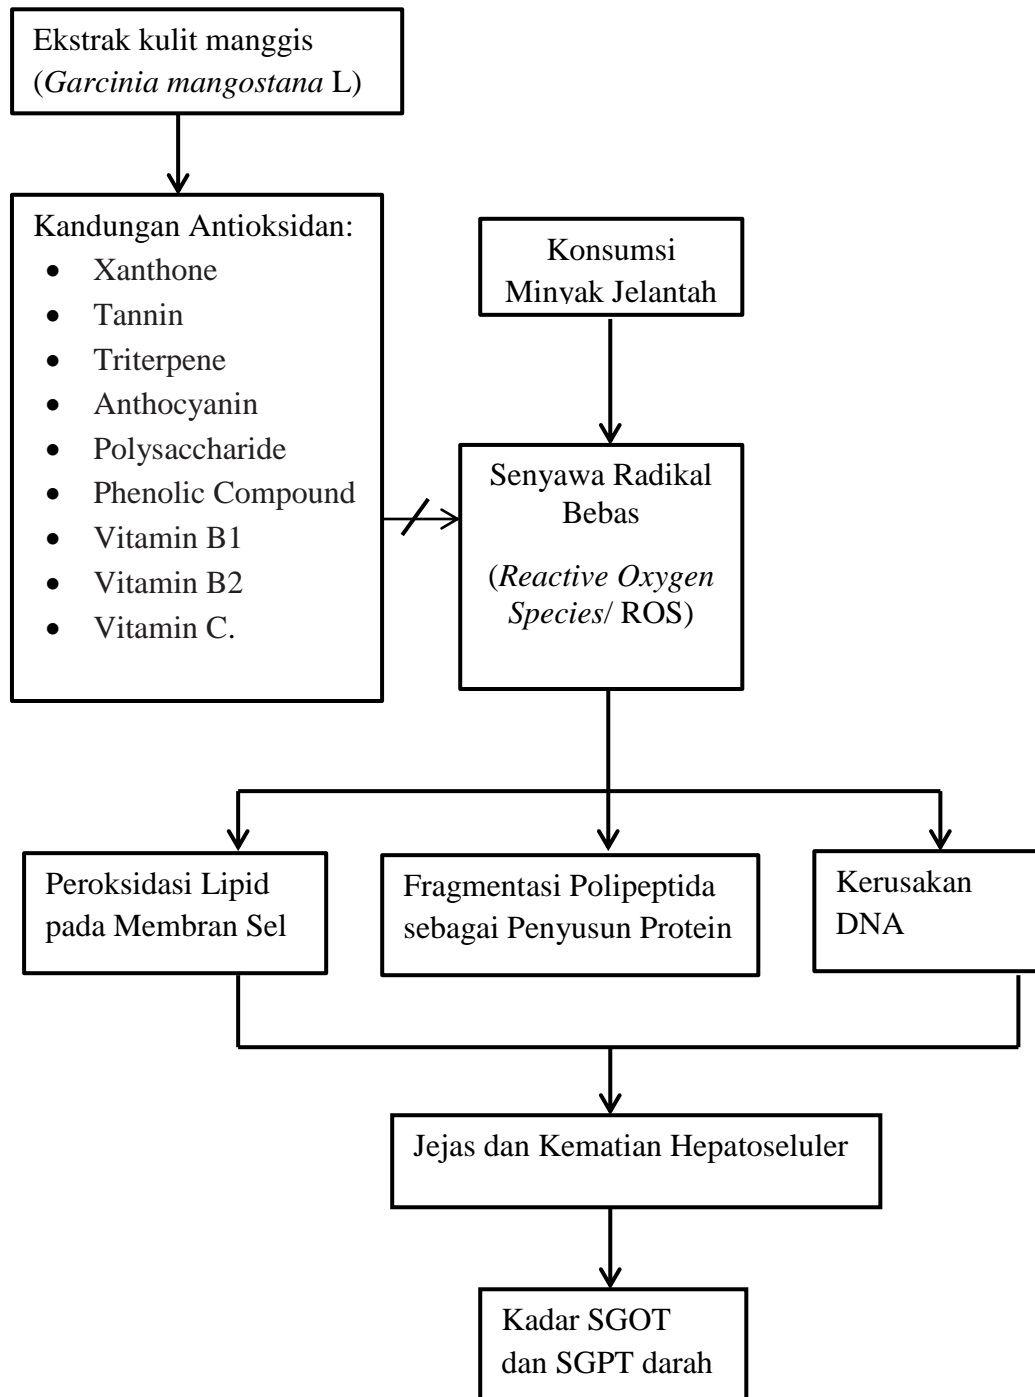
Ekstrak kulit manggis (*Garcinia mangostana* L)

Kandungan Antioksidan:
- Xanthone
- Tannin
- Triterpene
- Anthocyanin
- Polysaccharide
- Phenolic Compound
- Vitamin B1
- Vitamin B2
- Vitamin C.

Konsumsi Minyak Jelantah

Senyawa Radikal Bebas

(*Reactive Oxygen Species*/ ROS)

Peroksidasi Lipid pada Membran Sel

Fragmentasi Polipeptida sebagai Penyusun Protein

Kerusakan DNA

Jejas dan Kematian Hepatoseluler

Kadar SGOT dan SGPT darah